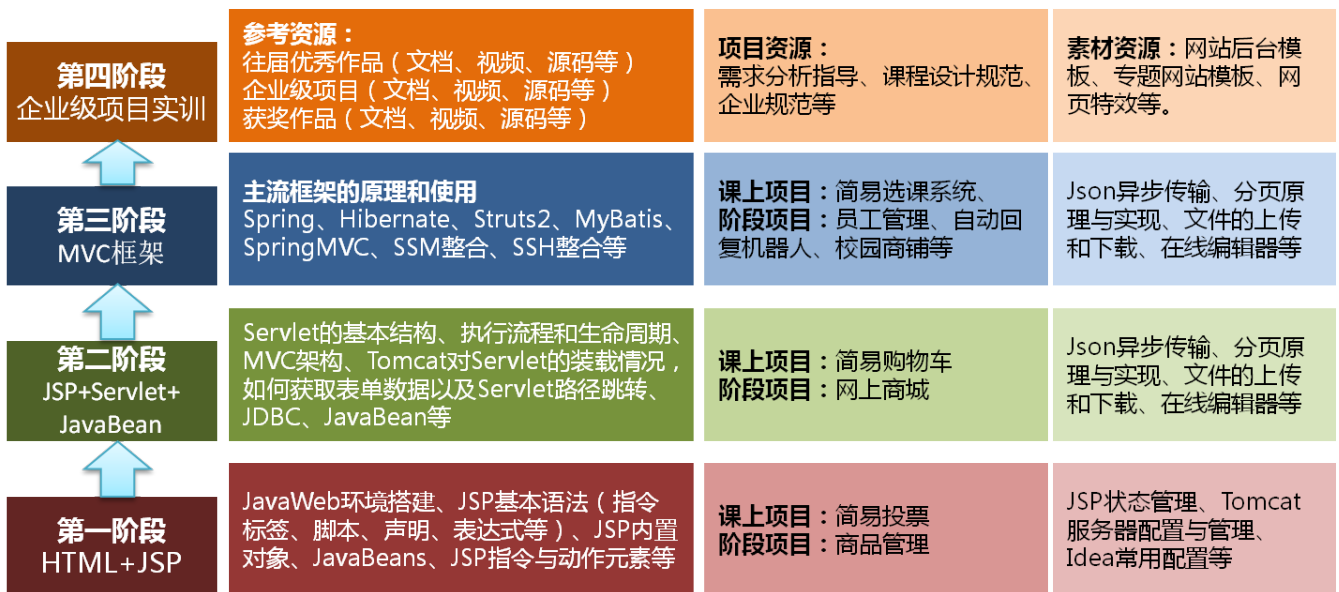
第四阶段
企业级项目实训

参考资源：
往届优秀作品（文档、视频、源码等）
企业级项目（文档、视频、源码等）
获奖作品（文档、视频、源码等）

项目资源：
需求分析指导、课程设计规范、企业规范等

素材资源：网站后台模板、专题网站模板、网页特效等。

第三阶段
MVC框架

主流框架的原理和使用
Spring、Hibernate、Struts2、MyBatis、SpringMVC、SSM整合、SSH整合等

课上项目：简易选课系统、
阶段项目：员工管理、自动回复机器人、校园商铺等

Json异步传输、分页原理与实现、文件的上传和下载、在线编辑器等

第二阶段
JSP+Servlet+
JavaBean

Servlet的基本结构、执行流程和生命周期、MVC架构、Tomcat对Servlet的装载情况，如何获取表单数据以及Servlet路径跳转、JDBC、JavaBean等

课上项目：简易购物车
阶段项目：网上商城

Json异步传输、分页原理与实现、文件的上传和下载、在线编辑器等

第一阶段
HTML+JSP

JavaWeb环境搭建、JSP基本语法（指令标签、脚本、声明、表达式等）、JSP内置对象、JavaBeans、JSP指令与动作元素等

课上项目：简易投票
阶段项目：商品管理

JSP状态管理、Tomcat服务器配置与管理、Idea常用配置等